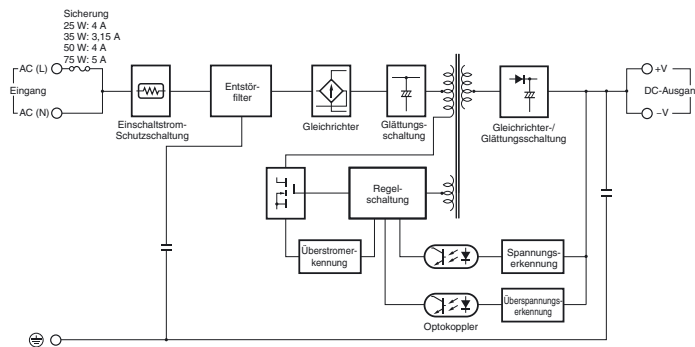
Sicherung
25 W: 4 A
35 W: 3,15 A
50 W: 4 A
75 W: 5 A

AC (L)
Eingang
AC (N)

Einschaltstrom-Schutzschaltung

Entstörfilter

Gleichrichter

Glättungsschaltung

Gleichrichter-/Glättungsschaltung

+V
DC-Ausgan
–V

Regelschaltung

Überstromerkennung

Spannungserkennung

Überspannungserkennung

Optokoppler